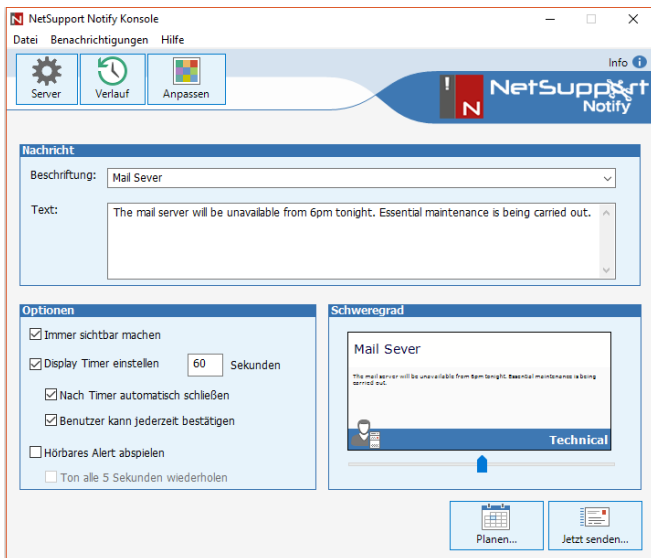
NetSupport Notify Konsole

Datei Benachrichtigungen Hilfe

Server Verlauf Anpassen

Info

NetSupport Notify

Nachricht

Beschriftung: Mail Sever

Text: The mail server will be unavailable from 6pm tonight. Essential maintenance is being carried out.

Optionen

Immer sichtbar machen

Display Timer einstellen 60 Sekunden

Nach Timer automatisch schließen

Benutzer kann jederzeit bestätigen

Hörbares Alert abspielen

Ton alle 5 Sekunden wiederholen

Schweregrad

Mail Sever

The mail server will be unavailable from 6pm tonight. Essential maintenance is being carried out.

Technical

Planen...

Jetzt senden...